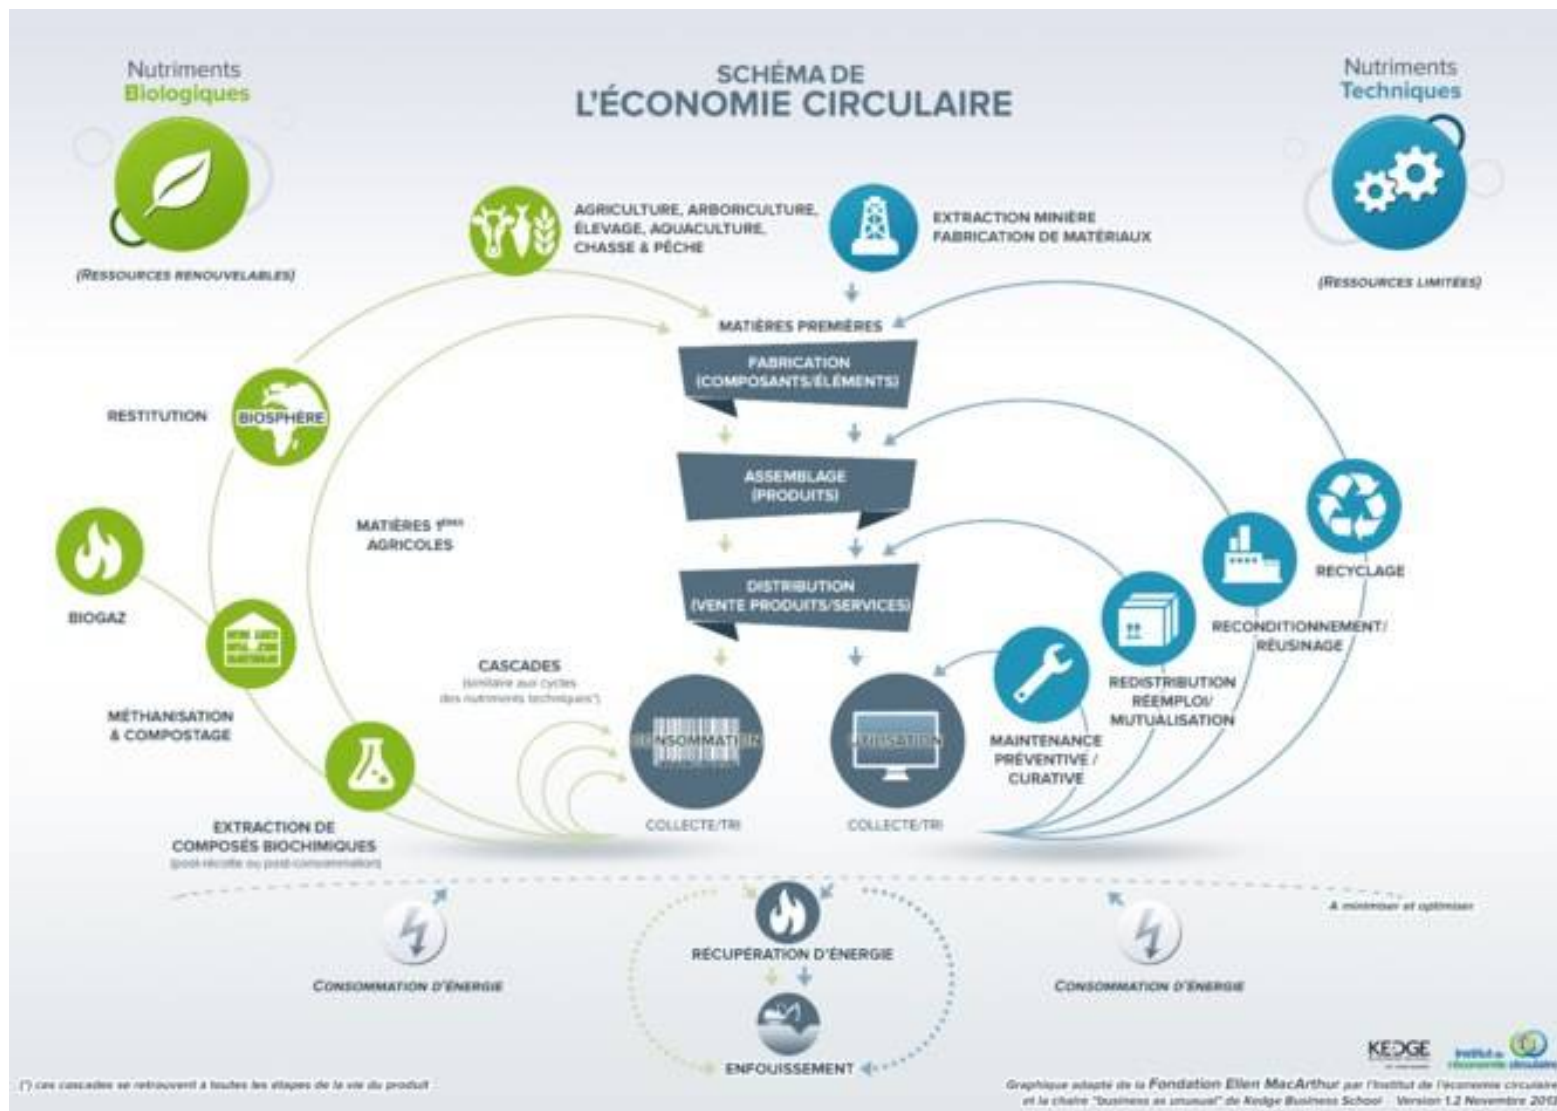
SCHÉMA DE
L'ÉCONOMIE CIRCULAIRE

Nutriments
Biologiques

(RESSOURCES RENOUVELABLES)

Nutriments
Techniques

(RESSOURCES LIMITÉES)

AGRICULTURE, ARBORICULTURE, ÉLEVAGE, AQUACULTURE, CHASSE & PÊCHE

EXTRACTION MINIÈRE
FABRICATION DE MATÉRIAUX

MATIÈRES PREMIÈRES

FABRICATION
(COMPOSANTS/ÉLÉMENTS)

ASSEMBLAGE
(PRODUITS)

DISTRIBUTION
(VENTE PRODUITS/SERVICES)

RESTITUTION

BIOSPHÈRE

MATIÈRES 1ères AGRICOLES

BIOGAZ

MÉTHANISATION & COMPOSTAGE

EXTRACTION DE COMPOSÉS BIOCHIMIQUES
(post-récolte ou post-consommation)

CASCADES
(similaire aux cycles des nutriments techniques*)

CONSOMMATION

UTILISATION

COLLECTE/TRI

COLLECTE/TRI

MAINTENANCE PRÉVENTIVE / CURATIVE

REDISTRIBUTION RÉEMPLOI/ MUTUALISATION

RECONDITIONNEMENT/ RÉUSINAGE

RECYCLAGE

A minimiser et optimiser

CONSOMMATION D'ÉNERGIE

RÉCUPÉRATION D'ÉNERGIE

CONSOMMATION D'ÉNERGIE

ENFOUISSEMENT

(*) ces cascades se retrouvent à toutes les étapes de la vie du produit

KEDGE

Institut de l'économie circulaire

Graphique adapté de la Fondation Ellen MacArthur par l'Institut de l'économie circulaire et la chaire "business as unusual" de Kedge Business School - Version 1.2 Novembre 201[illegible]